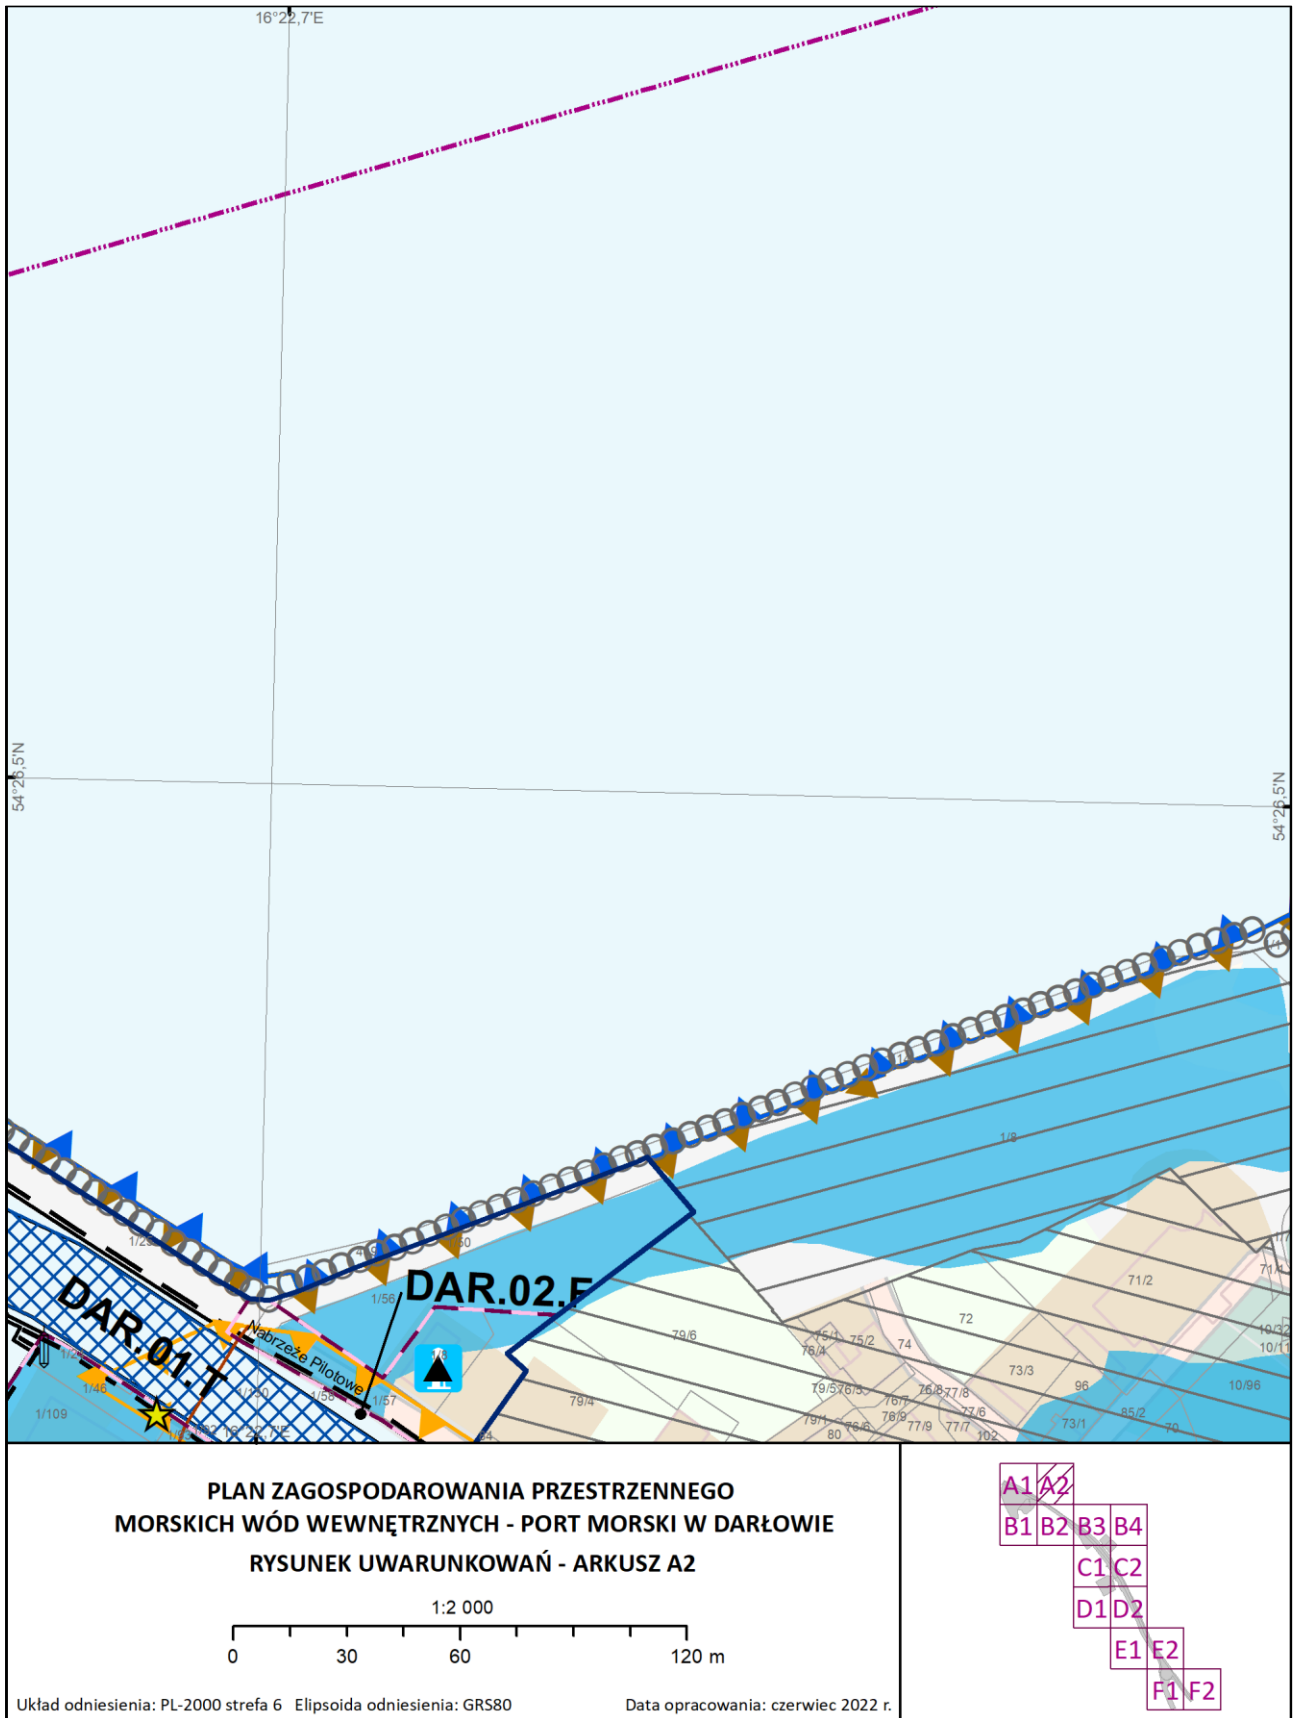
16°22,7'E

54°26,5'N

54°26,5'N

1/8

1/23

1/56

1/60

DAR.02.E

DAR.01.T

Nabrzeże Pilotowe

1/57

1/58

1/46

1/109

79/6

79/4

75/1

75/2

76/4

74

72

71/2

73/3

96

10/96

79/5

76/7

76/8

77/8

76/9

77/6

77/9

77/7

79/1

80

102

73/1

85/2

70

16°22,7'E

PLAN ZAGOSPODAROWANIA PRZESTRZENNEGO
MORSKICH WÓD WEWNĘTRZNYCH - PORT MORSKI W DARŁOWIE
RYSUNEK UWARUNKOWAŃ - ARKUSZ A2

1:2 000

0 30 60 120 m

Układ odniesienia: PL-2000 strefa 6 Elipsoida odniesienia: GRS80

Data opracowania: czerwiec 2022 r.

A1 A2
B1 B2 B3 B4
C1 C2
D1 D2
E1 E2
F1 F2